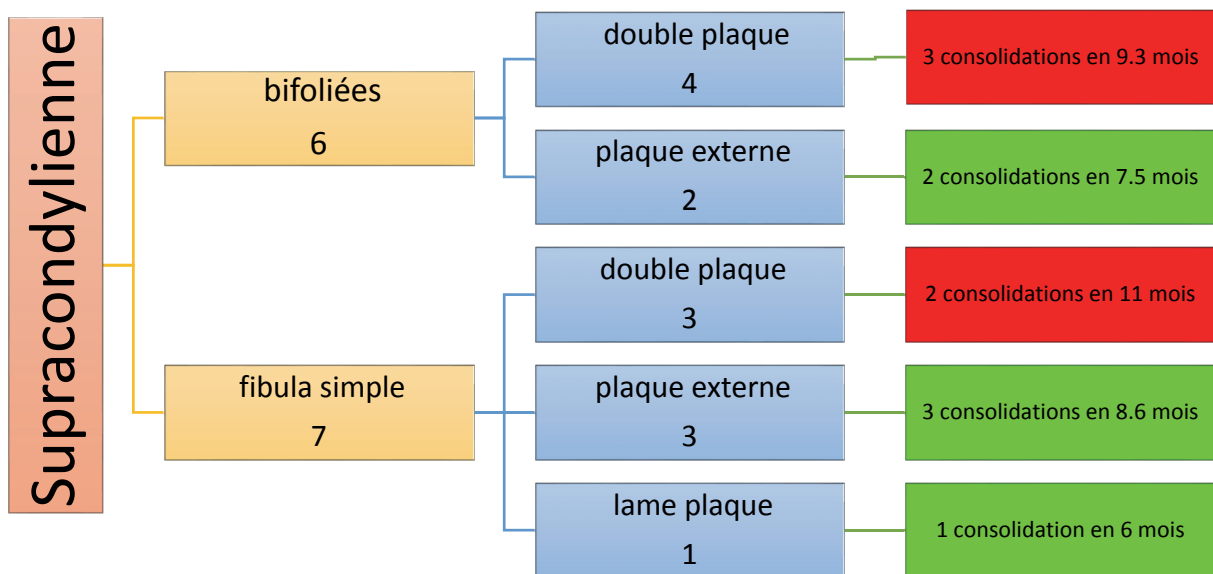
Supracondylienne

bifoliées
6

double plaque
4

3 consolidations en 9.3 mois

plaque externe
2

2 consolidations en 7.5 mois

fibula simple
7

double plaque
3

2 consolidations en 11 mois

plaque externe
3

3 consolidations en 8.6 mois

lame plaque
1

1 consolidation en 6 mois